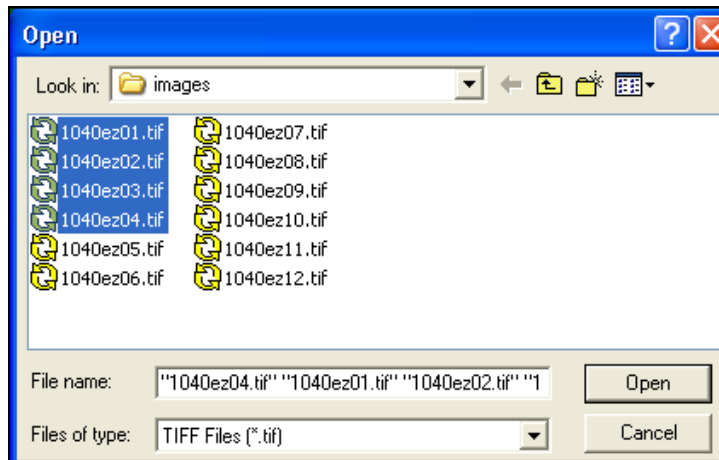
Open

?

Look in: images

1040ez01.tif
1040ez02.tif
1040ez03.tif
1040ez04.tif
1040ez05.tif
1040ez06.tif
1040ez07.tif
1040ez08.tif
1040ez09.tif
1040ez10.tif
1040ez11.tif
1040ez12.tif

File name: "1040ez04.tif" "1040ez01.tif" "1040ez02.tif" "1

Open

Files of type: TIFF Files (*.tif)

Cancel